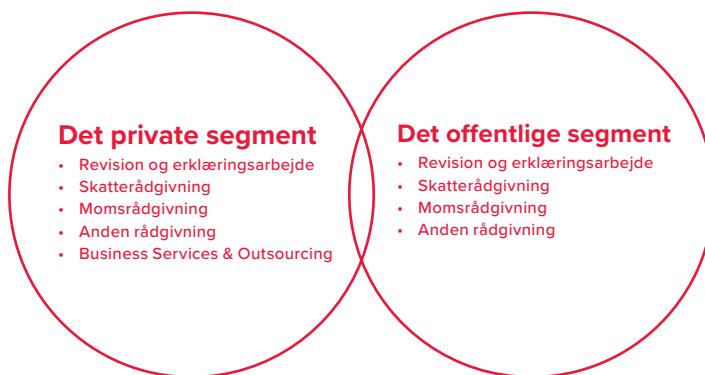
Det private segment
- Revision og erklæringsarbejde
- Skatterådgivning
- Momsrådgivning
- Anden rådgivning
- Business Services & Outsourcing

Det offentlige segment
- Revision og erklæringsarbejde
- Skatterådgivning
- Momsrådgivning
- Anden rådgivning